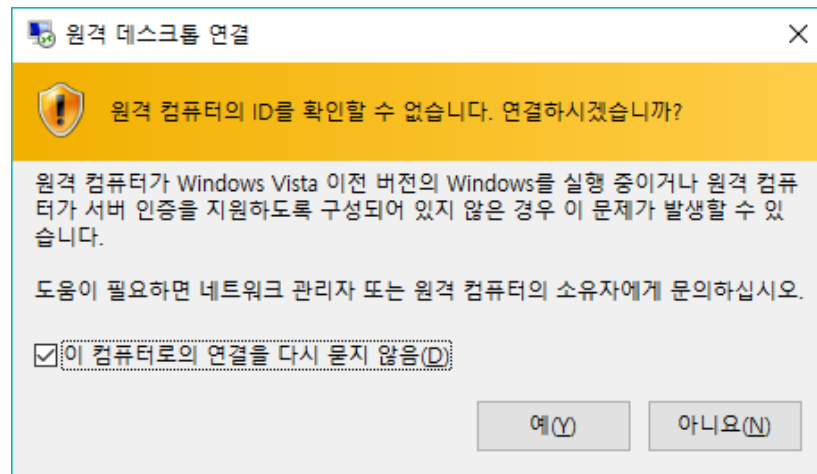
원격 데스크톱 연결

원격 컴퓨터의 ID를 확인할 수 없습니다. 연결하시겠습니까?

원격 컴퓨터가 Windows Vista 이전 버전의 Windows를 실행 중이거나 원격 컴퓨터가 서버 인증을 지원하도록 구성되어 있지 않은 경우 이 문제가 발생할 수 있습니다.

도움이 필요하면 네트워크 관리자 또는 원격 컴퓨터의 소유자에게 문의하십시오.

☑ 이 컴퓨터로의 연결을 다시 묻지 않음(D)

예(Y)
아니요(N)